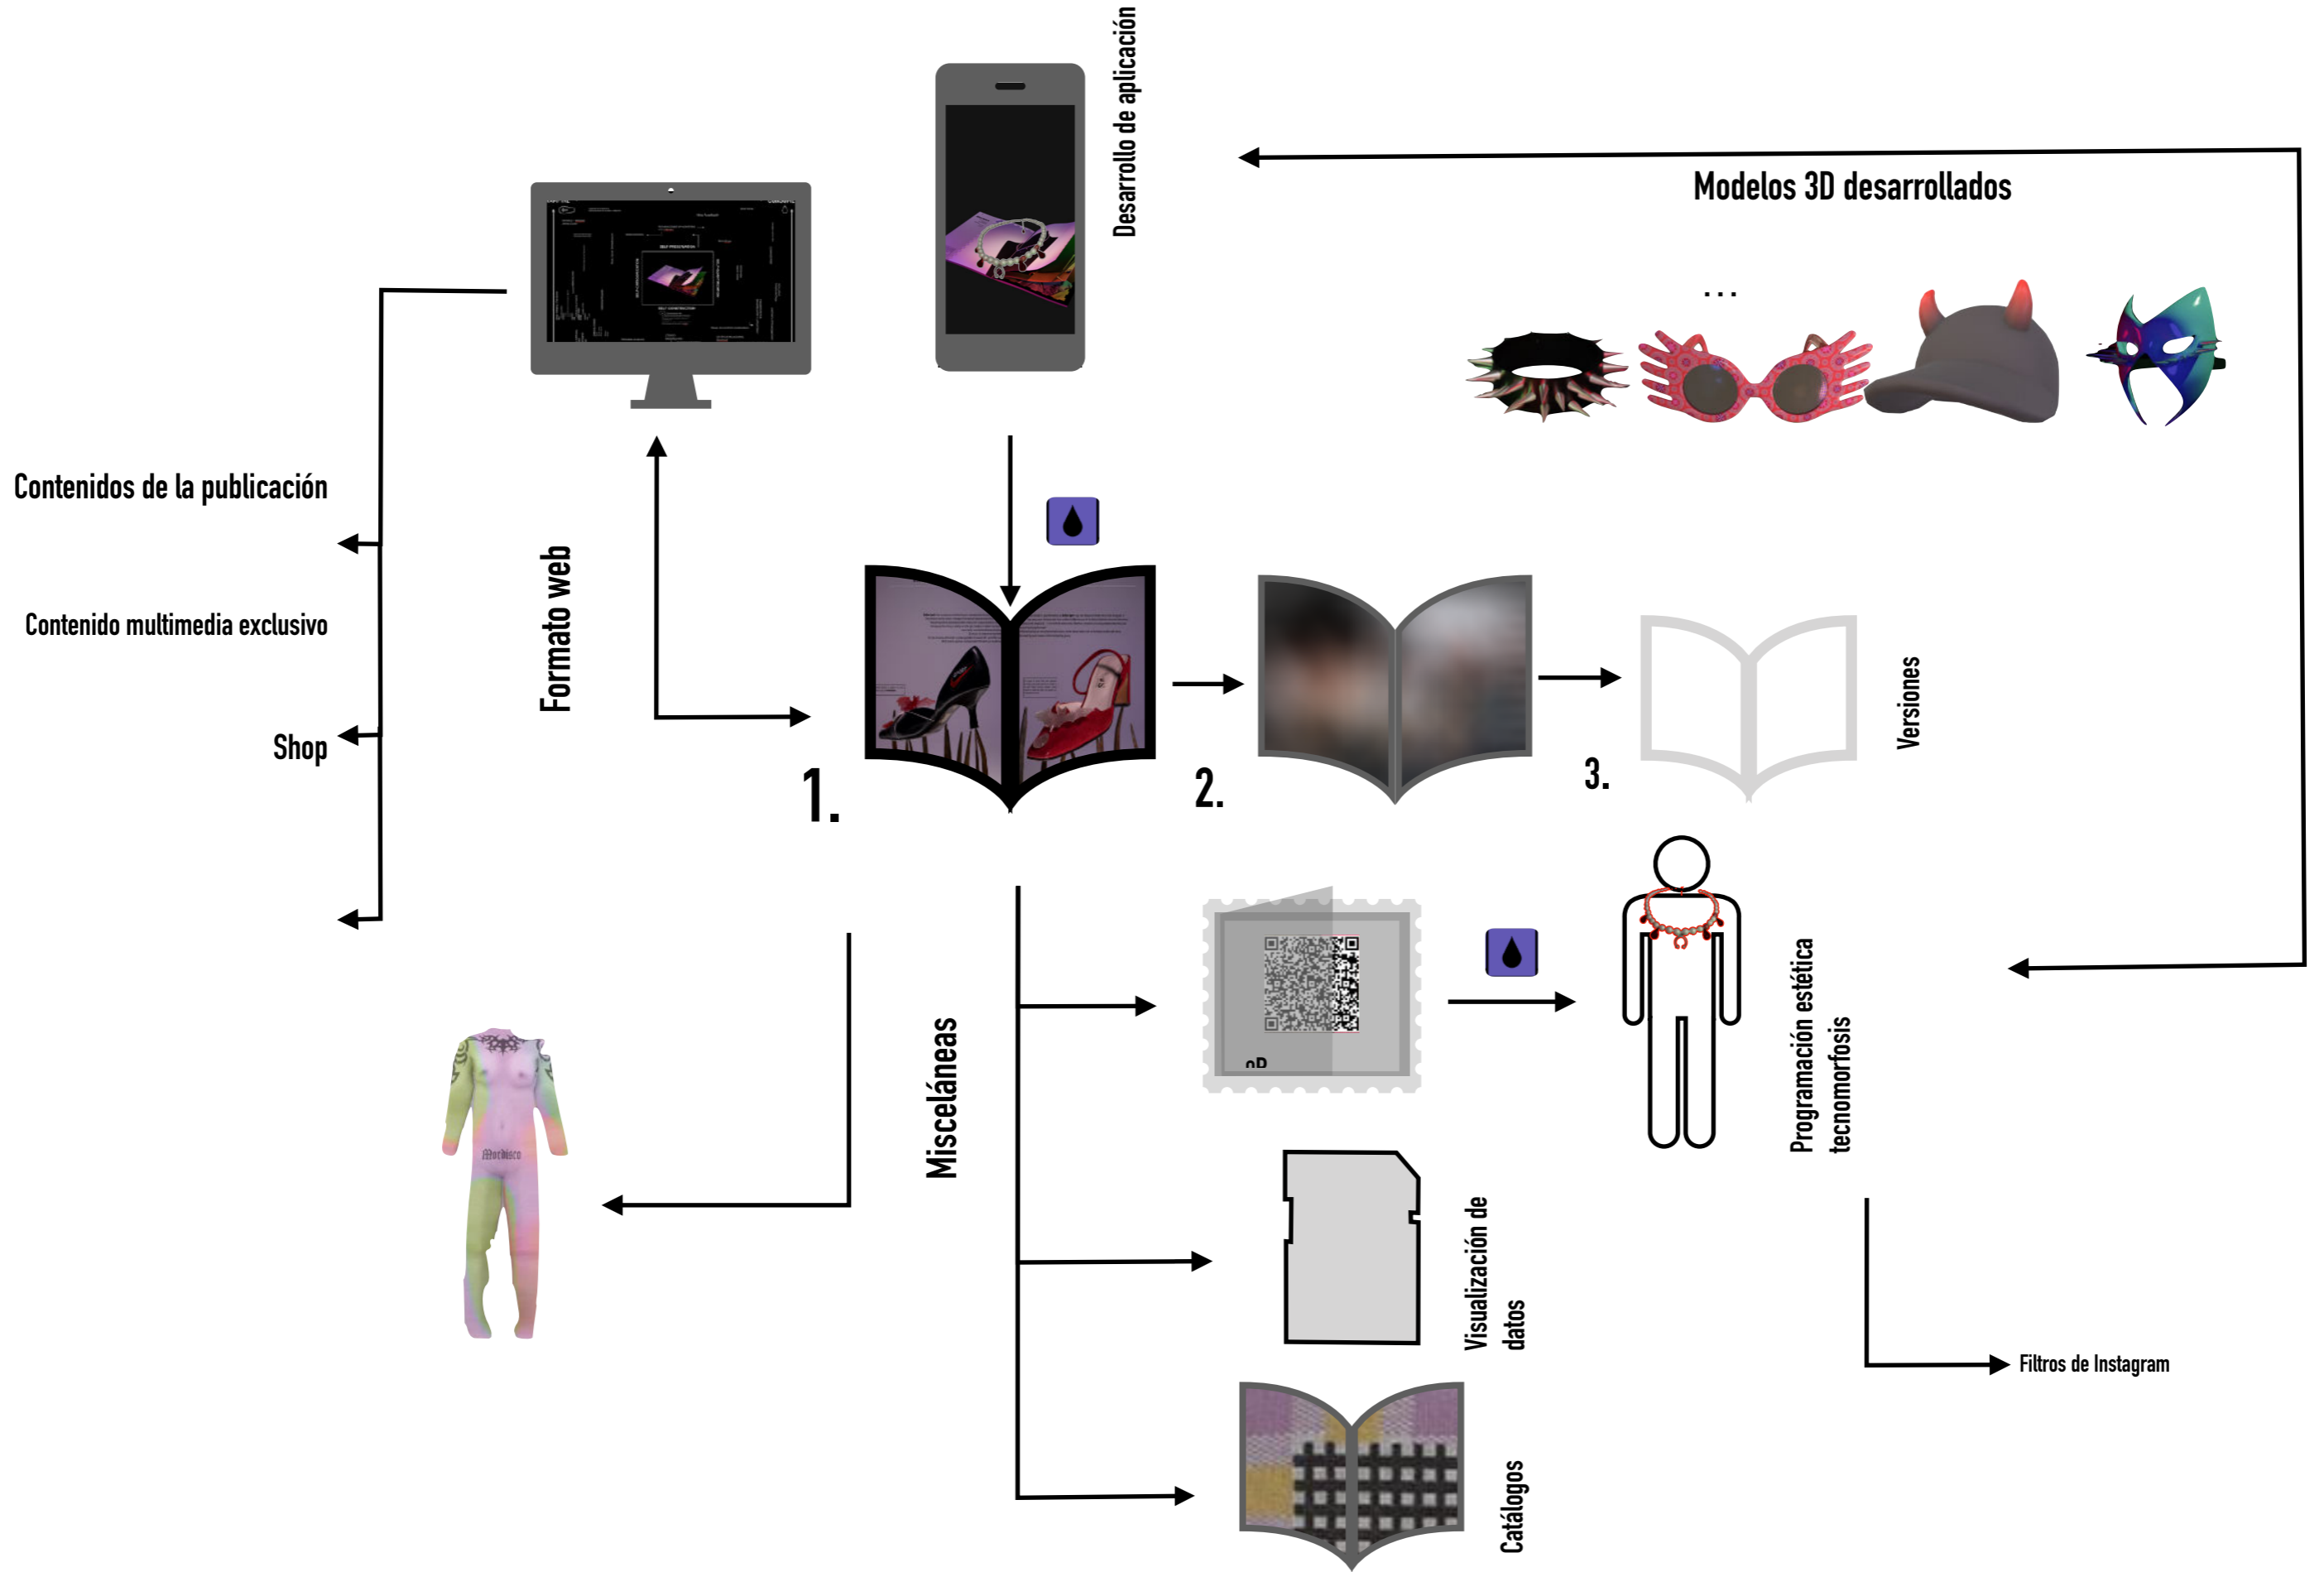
Desarrollo de aplicación

Modelos 3D desarrollados

...

Contenidos de la publicación

Contenido multimedia exclusivo

Shop

Formato web

1.

2.

3.

Versiones

Misceláneas

Programación estética tecnomorfosis

Visualización de datos

Catálogos

Filtros de Instagram

Morbisco